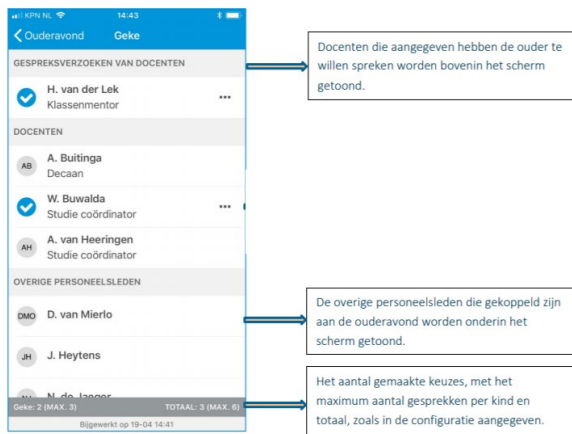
KPN NL 14:43

Ouderavond Geke

GESPREKSVERZOEKEN VAN DOCENTEN

H. van der Lek
Klassenmentor

DOCENTEN

AB A. Buitinga
Decaan

W. Buwalda
Studie coördinator

AH A. van Heeringen
Studie coördinator

OVERIGE PERSONEELSLEDEN

DMO D. van Mierlo

JH J. Heytens

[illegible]

Geke: 2 (MAX. 3) TOTAAL: 3 (MAX. 6)

Bijgewerkt op 19-04 14:41

Docenten die aangegeven hebben de ouder te willen spreken worden bovenin het scherm getoond.

De overige personeelsleden die gekoppeld zijn aan de ouderavond worden onderin het scherm getoond.

Het aantal gemaakte keuzes, met het maximum aantal gesprekken per kind en totaal, zoals in de configuratie aangegeven.